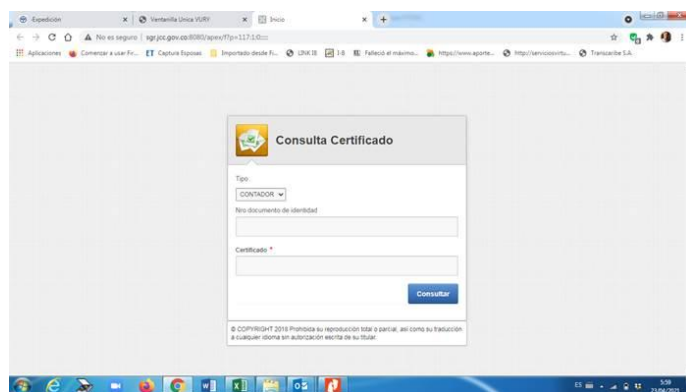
Expedición
Ventanilla Unica VUR
Inicio
No es seguro | sgr.jcc.gov.co:8080/apex/f?p=117:1:0:::
Aplicaciones
Comenzar a usar Fir...
Captura Esposas
Importado desde Fi...
LINK III
1-8
Falleció el máximo...
https://www.aporte...
http://serviciosvirtu...
Transcaribe S.A.

Consulta Certificado

Tipo
CONTADOR

Nro documento de identidad

Certificado *

Consultar

© COPYRIGHT 2018 Prohibida su reproducción total o parcial, así como su traducción a cualquier idioma sin autorización escrita de su titular.

ES
3:59
23/04/2021